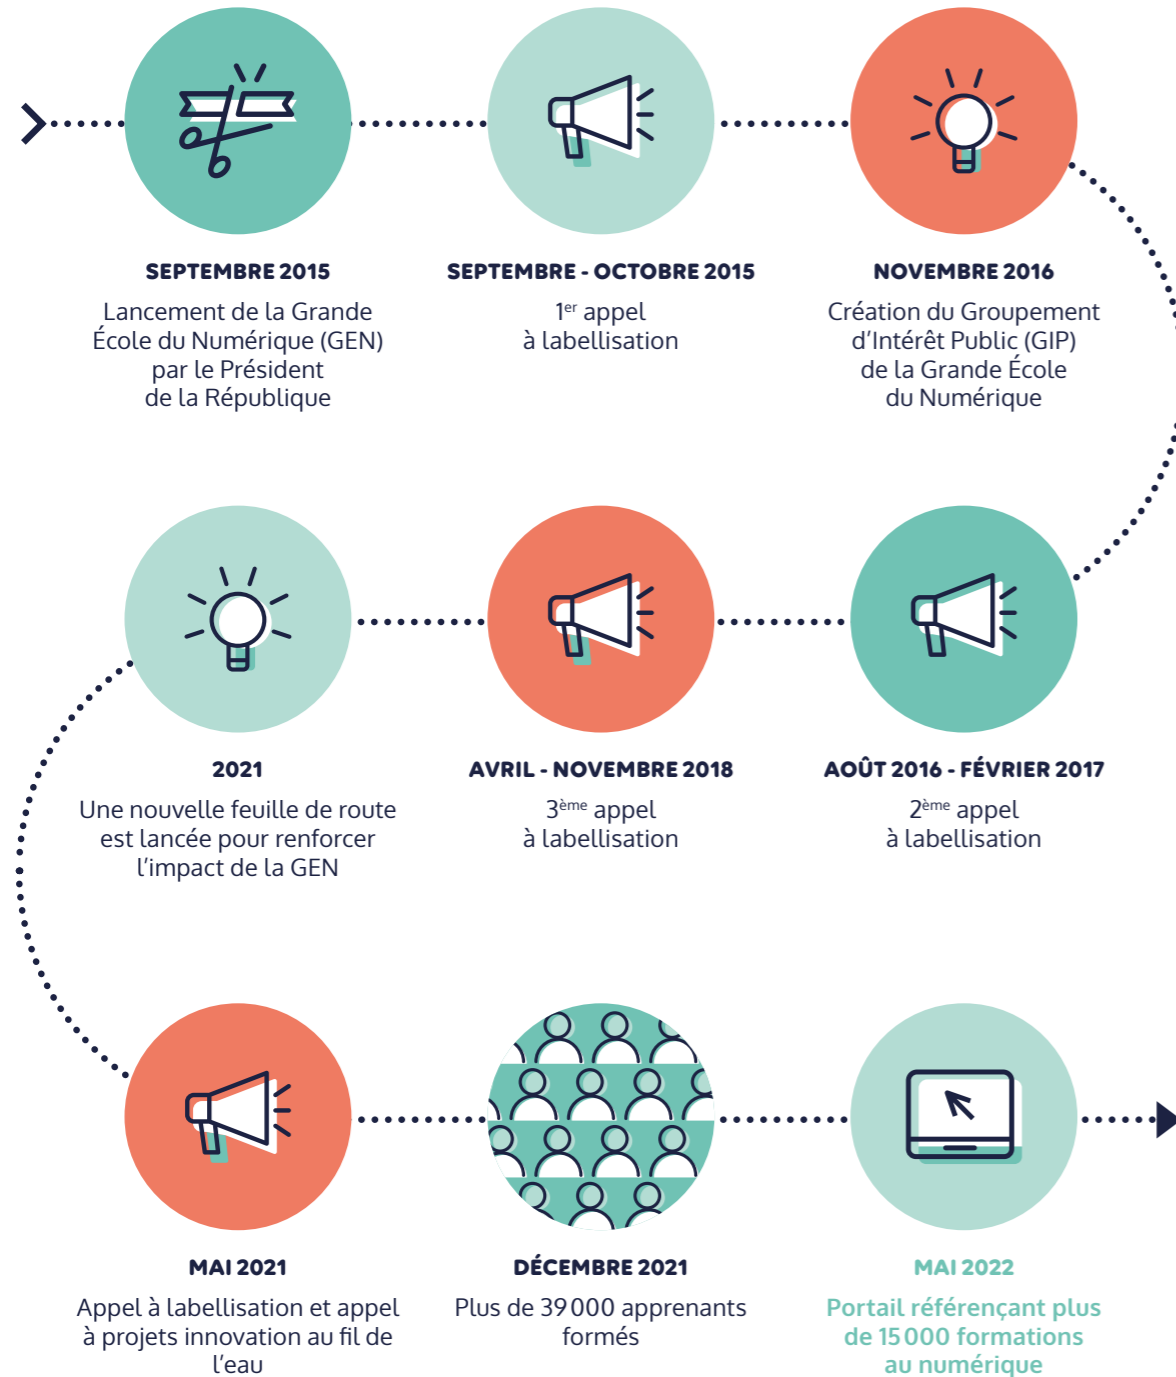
SEPTEMBRE 2015

Lancement de la Grande École du Numérique (GEN) par le Président de la République

SEPTEMBRE - OCTOBRE 2015

1$^{er}$ appel à labellisation

NOVEMBRE 2016

Création du Groupement d'Intérêt Public (GIP) de la Grande École du Numérique

2021

Une nouvelle feuille de route est lancée pour renforcer l'impact de la GEN

AVRIL - NOVEMBRE 2018

3$^{ème}$ appel à labellisation

AOÛT 2016 - FÉVRIER 2017

2$^{ème}$ appel à labellisation

MAI 2021

Appel à labellisation et appel à projets innovation au fil de l'eau

DÉCEMBRE 2021

Plus de 39 000 apprenants formés

MAI 2022

Portail référençant plus de 15 000 formations au numérique